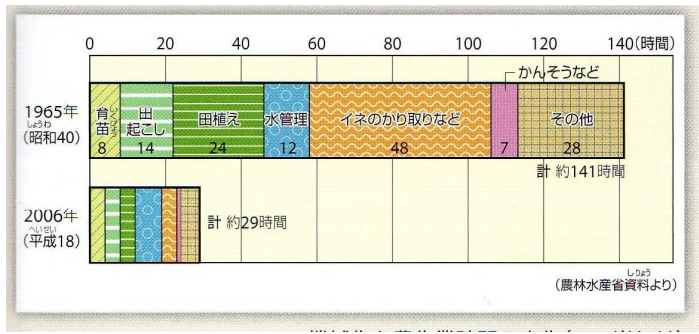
0 20 40 60 80 100 120 140(時間)

1965年 (昭和40)

育苗 8
田起こし 14
田植え 24
水管理 12
イネのかり取りなど 48
かんそうなど 7
その他 28

計 約141時間

2006年 (平成18)

計 約29時間

(農林水産省資料より)

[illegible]